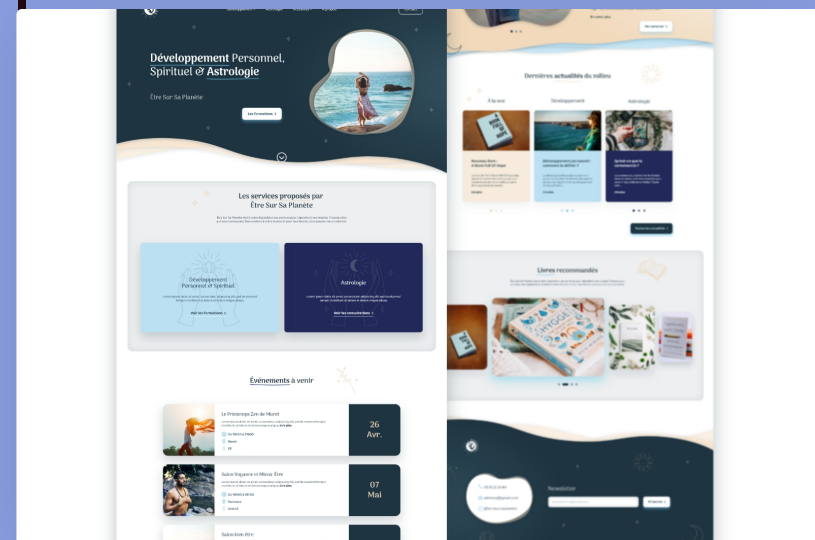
Développement Personnel, Spirituel & Astrologie

Être Sur Sa Planète

Les formations

Les services proposés par Être Sur Sa Planète

Développement Personnel & Spirituel

Voir les formations

Astrologie

Voir les consultations

Événements à venir

Le Printemps Zen de Muret

26 Avr.

Salon Voyance et Mieux-Être

07 Mai

Salon Bien-Être

Dernières actualités du milieu

À la une

Développement

Astrologie

Livres recommandés

Newsletter